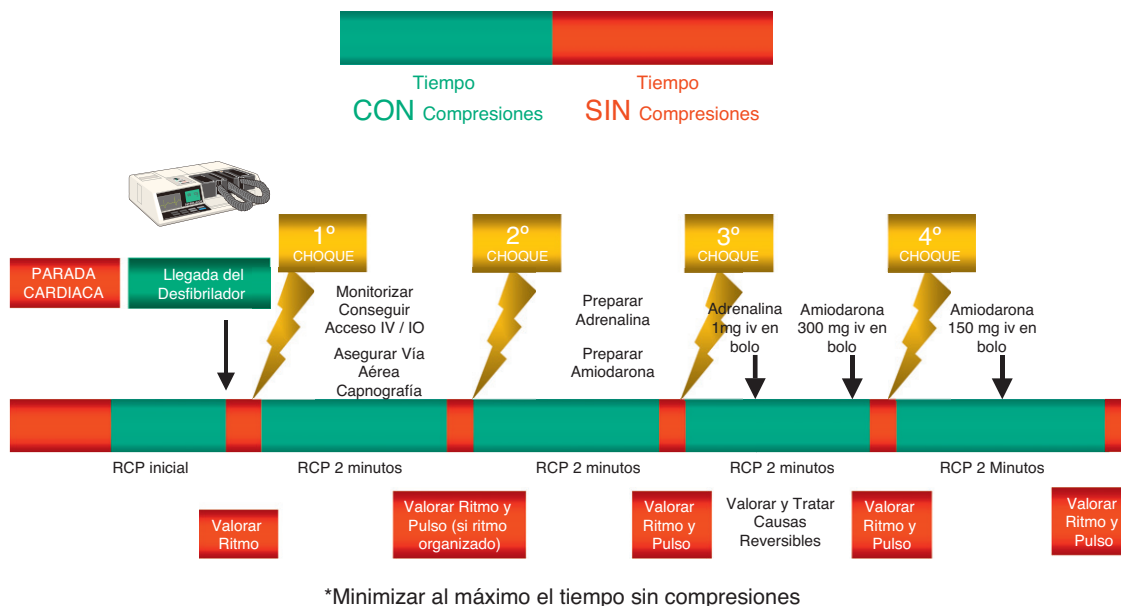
Tiempo
CON Compresiones

Tiempo
SIN Compresiones

PARADA CARDIACA

Llegada del Desfibrilador

1º CHOQUE

Monitorizar
Conseguir
Acceso IV / IO

Asegurar Vía Aérea
Capnografía

2º CHOQUE

Preparar Adrenalina

Preparar Amiodarona

3º CHOQUE

Adrenalina 1mg iv en bolo

Amiodarona 300 mg iv en bolo

4º CHOQUE

Amiodarona 150 mg iv en bolo

RCP inicial

RCP 2 minutos

RCP 2 minutos

RCP 2 minutos

RCP 2 Minutos

Valorar Ritmo

Valorar Ritmo y Pulso (si ritmo organizado)

Valorar Ritmo y Pulso

Valorar y Tratar Causas Reversibles

Valorar Ritmo y Pulso

Valorar Ritmo y Pulso

*Minimizar al máximo el tiempo sin compresiones